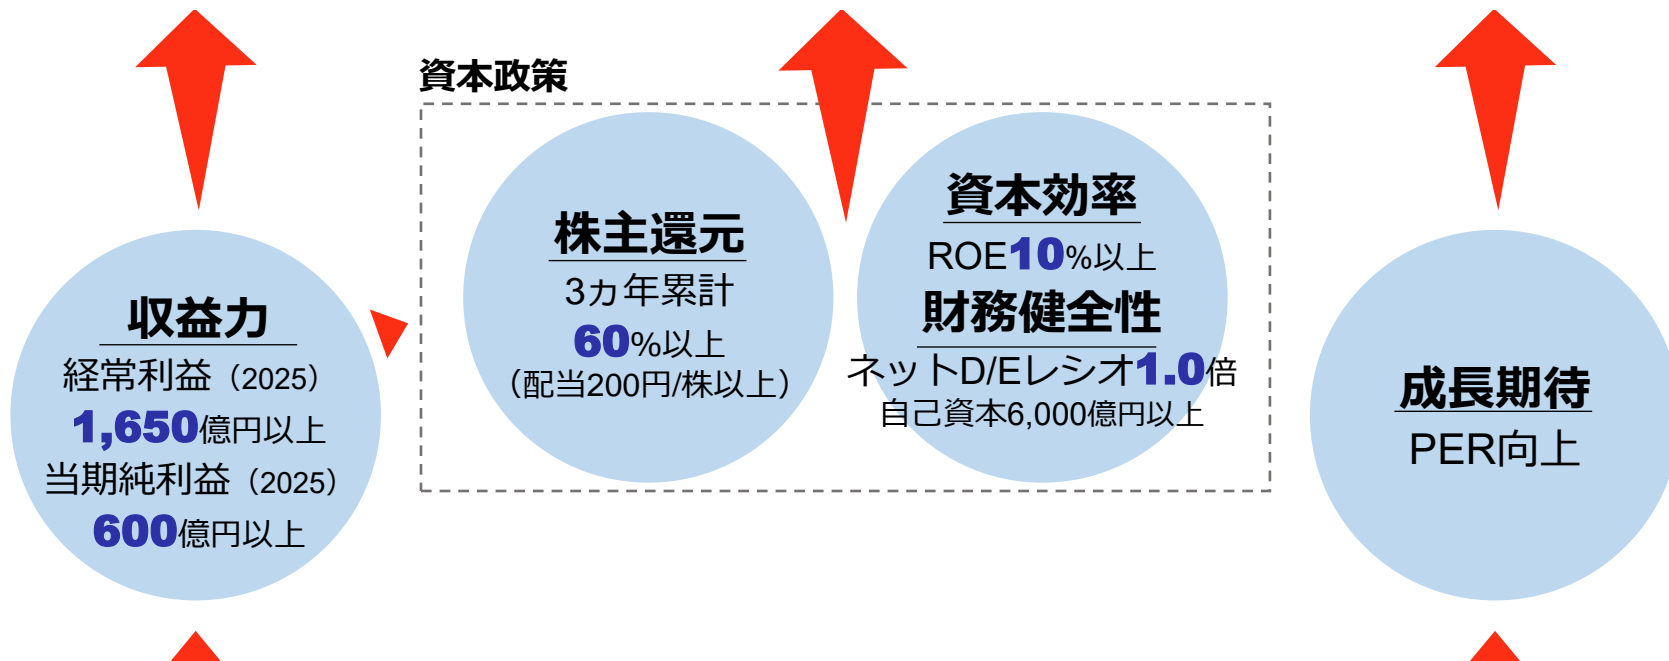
資本政策

収益力
経常利益（2025）
1,650億円以上
当期純利益（2025）
600億円以上

株主還元
3カ年累計
60%以上
（配当200円/株以上）

資本効率
ROE10%以上
財務健全性
ネットD/Eレシオ1.0倍
自己資本6,000億円以上

成長期待
PER向上